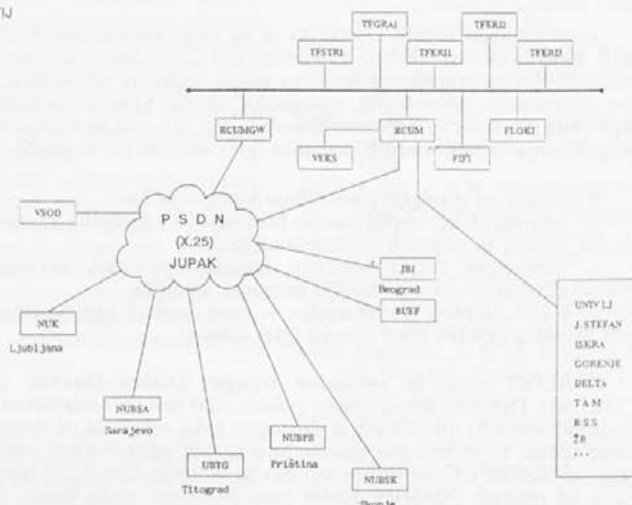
TJ

TFGRAJ

TFERI2

TFSTR1

TFERI1

TFERD

RCUMGW

RCUM

FLOKI

VEKS

FDT

VSOD

P S D N
(X.25)
JUPAK

JBI
Beograd

BUEF

NUK
Ljubljana

NUBSA
Sarajevo

UBTG
Titograd

NUBPR
Priština

NUBSK
Skopje

UNIV LJ
J. STEFAN
ISKRA
GORENJE
DELTA
T A M
RSS
ŽB
...